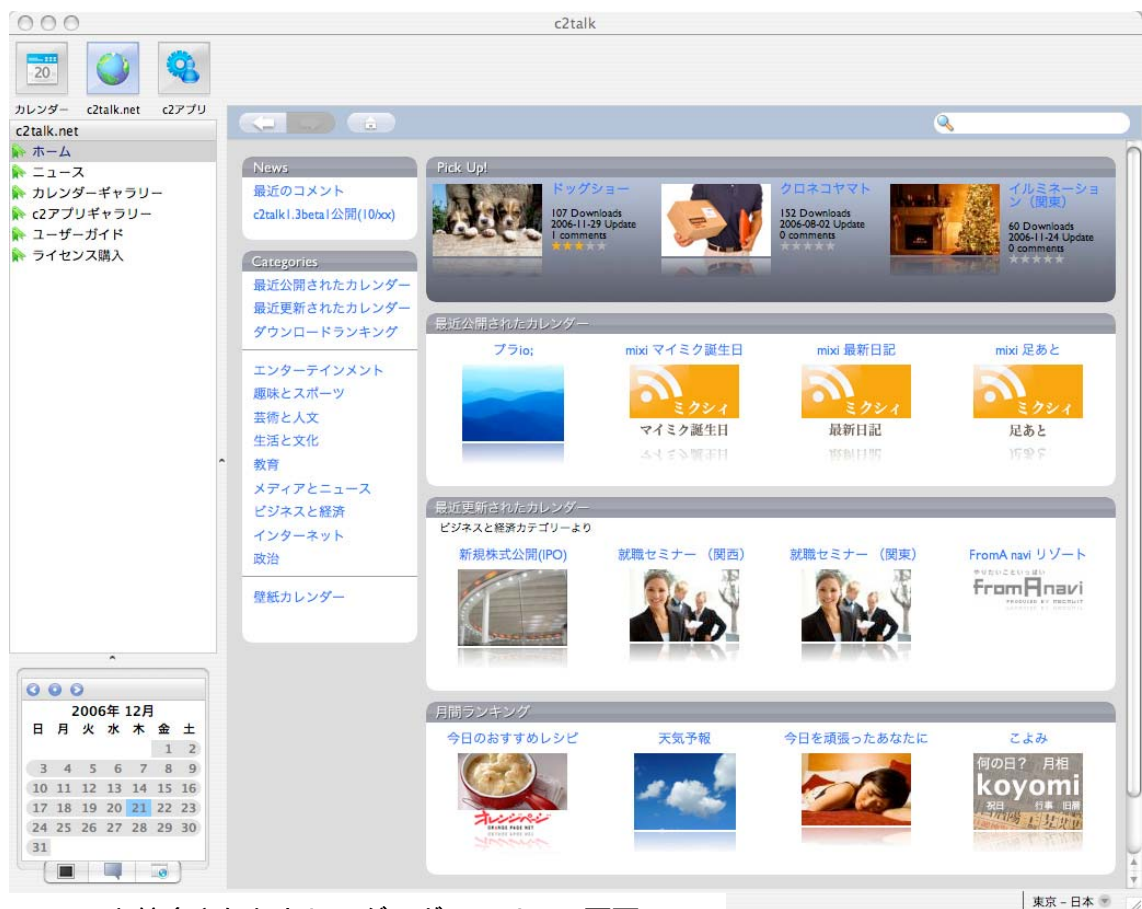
c2talk

20

カレンダー c2talk.net c2アプリ

c2talk.net

ホーム
ニュース
カレンダーギャラリー
c2アプリギャラリー
ユーザーガイド
ライセンス購入

2006年 12月

| 日 | 月 | 火 | 水 | 木 | 金 | 土 |
|---|---|---|---|---|---|---|
| | | | | | 1 | 2 |
| 3 | 4 | 5 | 6 | 7 | 8 | 9 |
| 10 | 11 | 12 | 13 | 14 | 15 | 16 |
| 17 | 18 | 19 | 20 | 21 | 22 | 23 |
| 24 | 25 | 26 | 27 | 28 | 29 | 30 |
| 31 | | | | | | |

News
最近のコメント
c2talk1.3beta1公開(10/xx)

Categories
最近公開されたカレンダー
最近更新されたカレンダー
ダウンロードランキング

エンターテインメント
趣味とスポーツ
芸術と人文
生活と文化
教育
メディアとニュース
ビジネスと経済
インターネット
政治

壁紙カレンダー

Pick Up!

ドッグショー
107 Downloads
2006-11-29 Update
1 comments

クロネコヤマト
152 Downloads
2006-08-02 Update
0 comments

イルミネーション(関東)
60 Downloads
2006-11-24 Update
0 comments

最近公開されたカレンダー

プラio;

mixi マイミク誕生日
ミクシィ
マイミク誕生日

mixi 最新日記
ミクシィ
最新日記

mixi 足あと
ミクシィ
足あと

最近更新されたカレンダー
ビジネスと経済カテゴリーより

新規株式公開(IPO)

就職セミナー (関西)

就職セミナー (関東)

FromA navi リゾート
fromAnavi

月間ランキング

今日のおすすめレシピ
オレンジページ

天気予報

今日を頑張ったあなたに

こよみ
何の日? 月相
koyomi
祝日 行事 旧暦

東京 - 日本